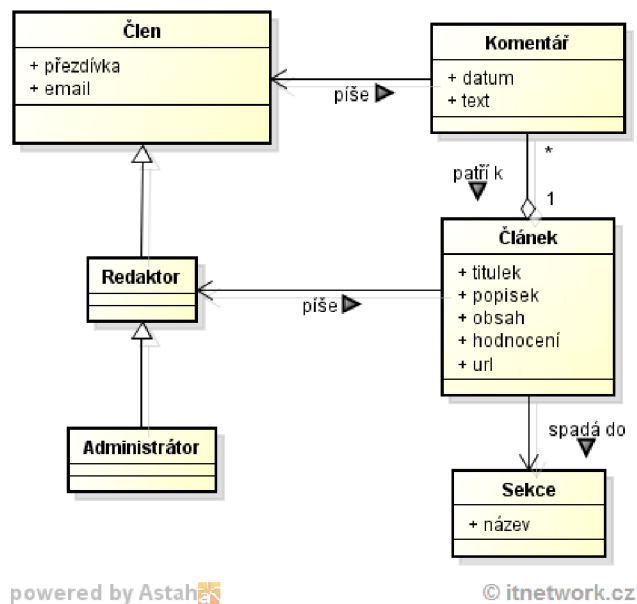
Člen

+ přezdívka
+ email

Komentář

+ datum
+ text

píše

patří k

*

1

Článek

+ titulek
+ popisek
+ obsah
+ hodnocení
+ url

Redaktor

píše

Administrátor

spadá do

Sekce

+ název

powered by Astah

© itnetwork.cz